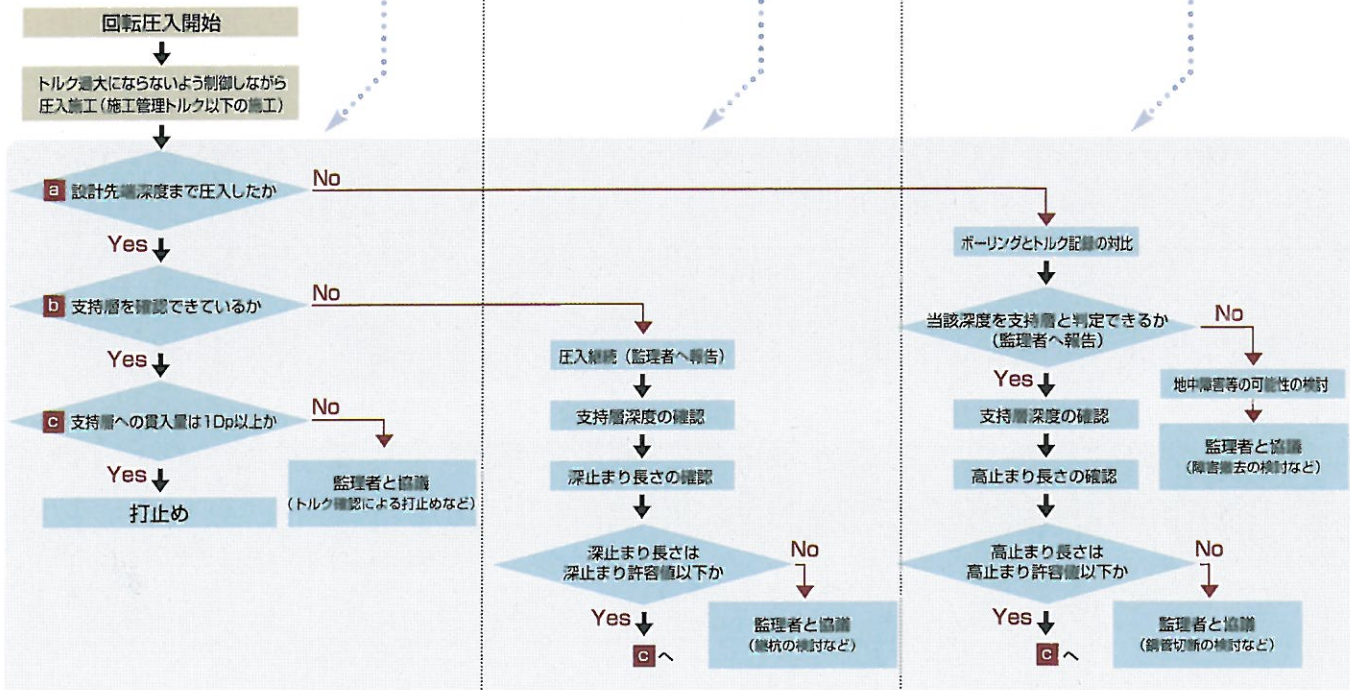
回転圧入開始

トルク過大にならないよう制御しながら圧入施工（施工管理トルク以下の施工）

a 設計先端深度まで圧入したか

No

Yes

b 支持層を確認できているか

No

Yes

c 支持層への貫入量は1Dp以上か

No

Yes

打止め

監理者と協議
（トルク確認による打止めなど）

圧入継続（監理者へ報告）

支持層深度の確認

深止まり長さの確認

深止まり長さは
深止まり許容値以下か

No

Yes

c へ

監理者と協議
（継杭の検討など）

ボーリングとトルク記録の対比

当該深度を支持層と判定できるか
（監理者へ報告）

No

Yes

地中障害等の可能性の検討

監理者と協議
（障害撤去の検討など）

支持層深度の確認

高止まり長さの確認

高止まり長さは
高止まり許容値以下か

No

Yes

c へ

監理者と協議
（鋼管切断の検討など）